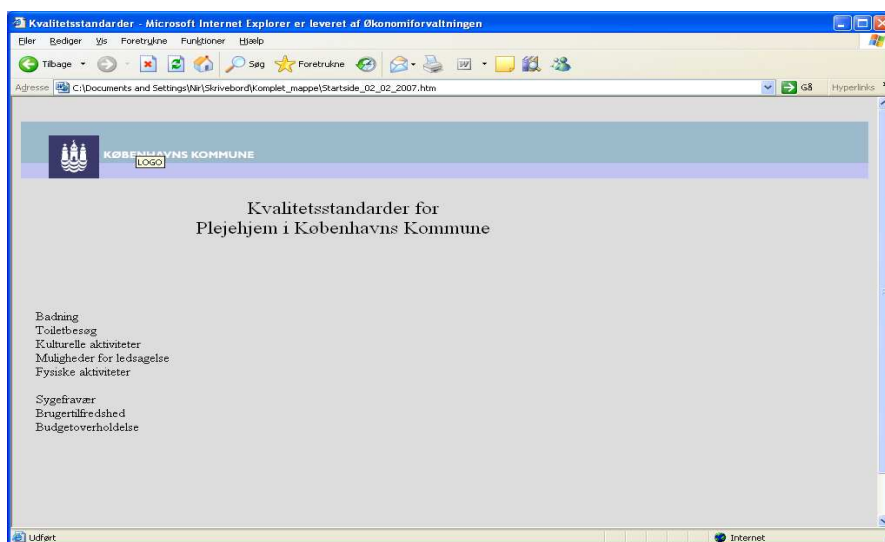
Kvalitetsstandarder - Microsoft Internet Explorer er leveret af Økonomiforvaltningen

Filer Rediger Vis Foretrukne Funktioner Hjælp

Tilbage Søg Foretrukne

Adresse C:\Documents and Settings\Nir\Skrivebord\Komplet_mappe\Startside_02_02_2007.htm Gå Hyperlinks

KØBENHAVNS KOMMUNE LOGO

Kvalitetsstandarder for Plejehjem i Københavns Kommune

Badning
Toiletbesøg
Kulturelle aktiviteter
Muligheder for ledsagelse
Fysiske aktiviteter

Sygefravær
Brugertilfredshed
Budgetoverholdelse

Udført Internet